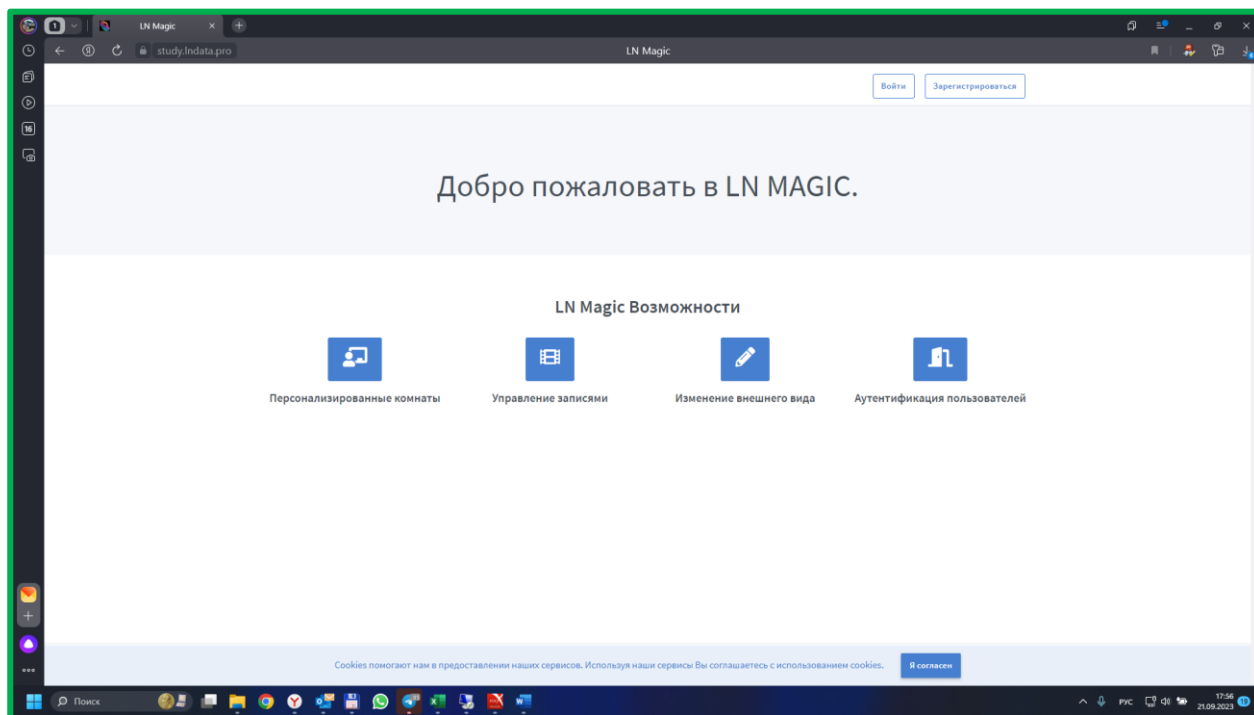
1
LN Magic
study.lndata.pro
LN Magic

Войти
Зарегистрироваться

Добро пожаловать в LN MAGIC.

LN Magic Возможности

Персонализированные комнаты
Управление записями
Изменение внешнего вида
Аутентификация пользователей

Cookies помогают нам в предоставлении наших сервисов. Используя наши сервисы Вы соглашаетесь с использованием cookies.
Я согласен

Поиск
РУС
17:56
21.09.2023